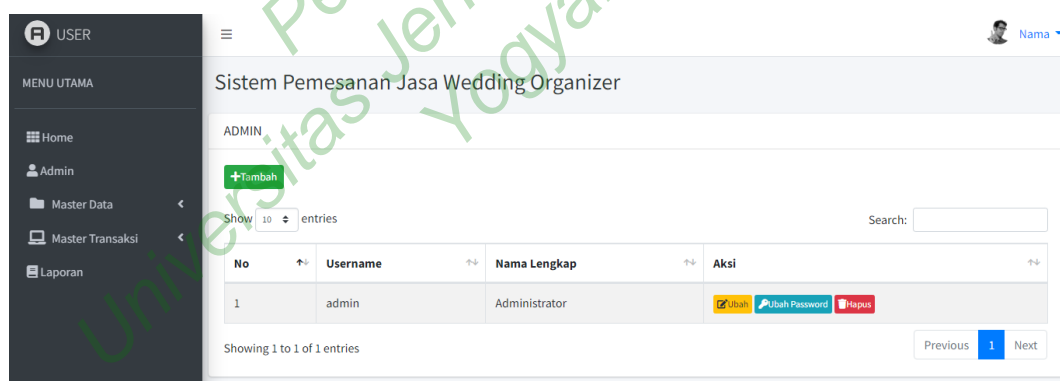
USER

MENU UTAMA

Home
Admin
Master Data
Master Transaksi
Laporan

Nama

Sistem Pemesanan Jasa Wedding Organizer

ADMIN

+Tambah

Show 10 entries

Search:

| No | Username | Nama Lengkap | Aksi |
|---|---|---|---|
| 1 | admin | Administrator | Ubah Ubah Password Hapus |

Showing 1 to 1 of 1 entries

Previous 1 Next

Universitas Jenderal Yogyakarta